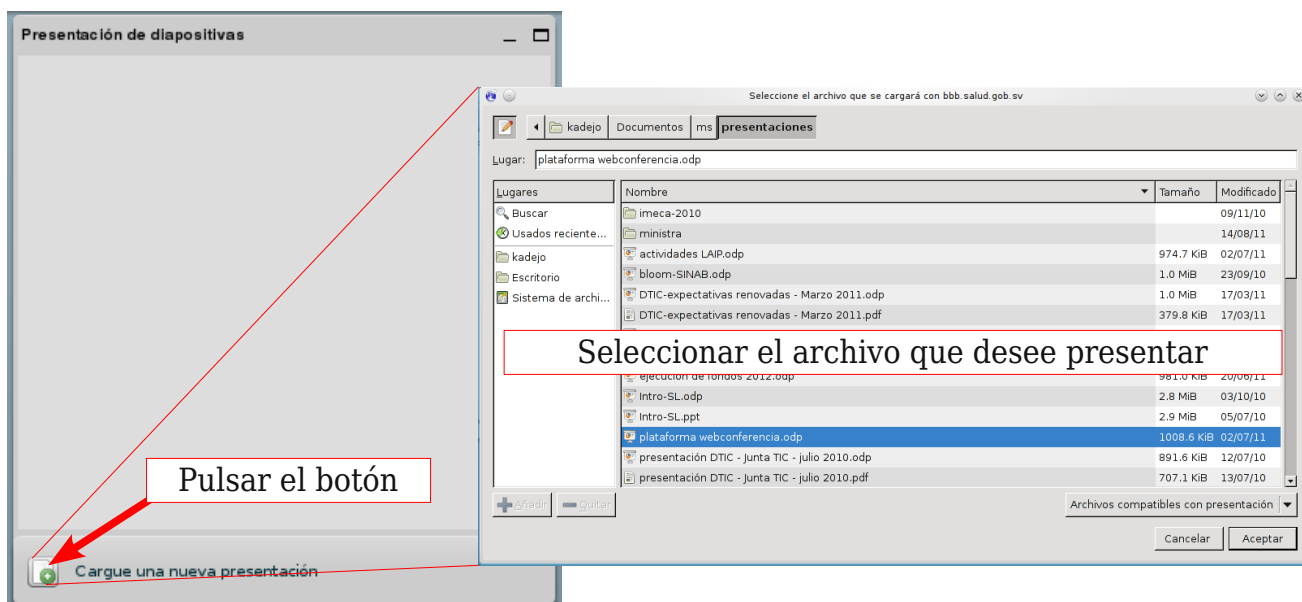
Presentación de diapositivas

Seleccione el archivo que se cargará con bbb.salud.gob.sv

kadejo | Documentos | ms | presentaciones

Lugar: plataforma webconferencia.odp

| Lugares |
|---|
| Buscar |
| Usados reciente... |
| kadejo |
| Escritorio |
| Sistema de archi... |

| Nombre | Tamaño | Modificado |
|---|---|---|
| imeca-2010 | | 09/11/10 |
| ministra | | 14/08/11 |
| actividades LAIP.odp | 974.7 KiB | 02/07/11 |
| bloom-SINAB.odp | 1.0 MiB | 23/09/10 |
| DTIC-expectativas renovadas - Marzo 2011.odp | 1.0 MiB | 17/03/11 |
| DTIC-expectativas renovadas - Marzo 2011.pdf | 379.8 KiB | 17/03/11 |
| ejecución de fondos 2012.odp | 981.0 KiB | 20/06/11 |
| Intro-SL.odp | 2.8 MiB | 03/10/10 |
| Intro-SL.ppt | 2.9 MiB | 05/07/10 |
| plataforma webconferencia.odp | 1008.6 KiB | 02/07/11 |
| presentación DTIC - Junta TIC - julio 2010.odp | 891.6 KiB | 12/07/10 |
| presentación DTIC - Junta TIC - julio 2010.pdf | 707.1 KiB | 13/07/10 |

Seleccionar el archivo que desee presentar

Añadir Quitar

Archivos compatibles con presentación

Cancelar Aceptar

Pulsar el botón

Cargue una nueva presentación